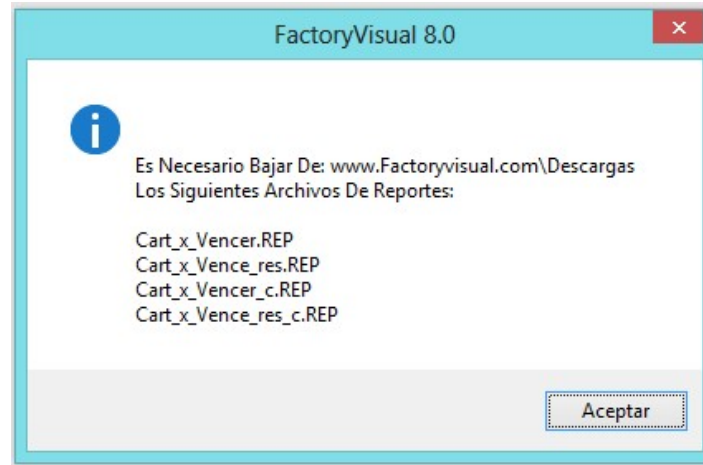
FactoryVisual 8.0

Es Necesario Bajar De: www.Factoryvisual.com\Descargas
Los Siguientes Archivos De Reportes:

Cart_x_Vencer.REP
Cart_x_Vence_res.REP
Cart_x_Vencer_c.REP
Cart_x_Vence_res_c.REP

Aceptar